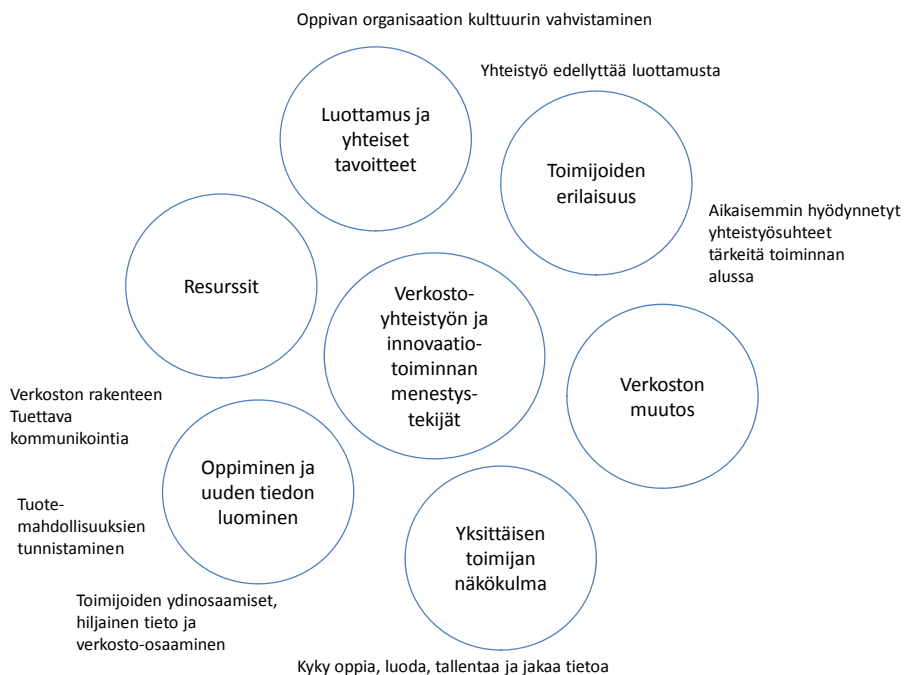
Oppivan organisaation kulttuurin vahvistaminen

Yhteistyö edellyttää luottamusta

Luottamus ja yhteiset tavoitteet

Toimijoiden erilaisuus

Aikaisemmin hyödynnetyt yhteistyösuhteet tärkeitä toiminnan alussa

Resurssit

Verkosto-yhteistyön ja innovaatio-toiminnan menestys-tekijät

Verkoston muutos

Verkoston rakenteen Tuettava kommunikointia

Oppiminen ja uuden tiedon luominen

Tuote-mahdollisuuksien tunnistaminen

Yksittäisen toimijan näkökulma

Toimijoiden ydinosaamiset, hiljainen tieto ja verkosto-osaaminen

Kyky oppia, luoda, tallentaa ja jakaa tietoa